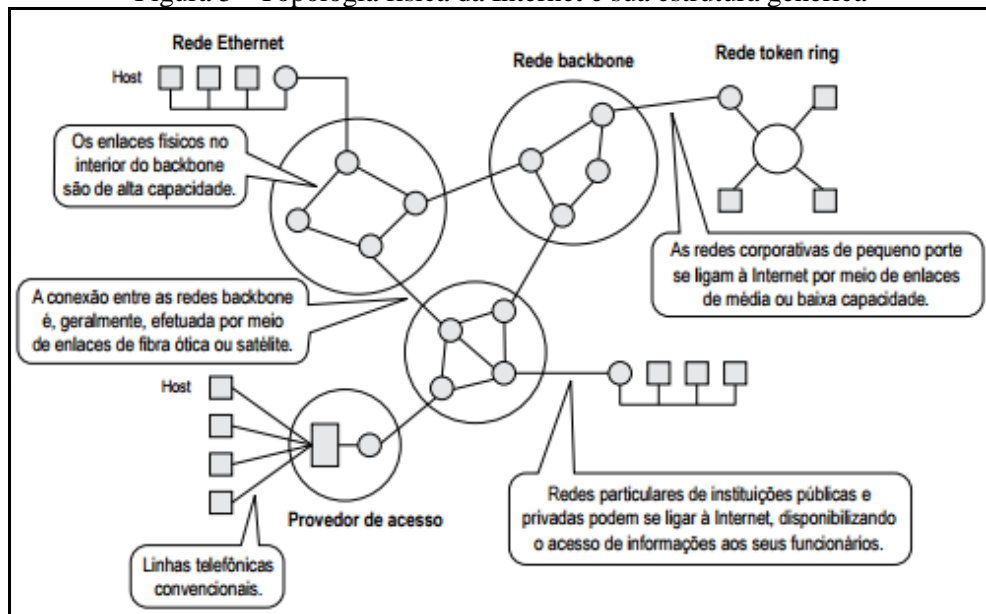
Figura 3 – Topologia física da Internet e sua estrutura genérica

Rede Ethernet

Host

Rede backbone

Rede token ring

Os enlaces físicos no interior do backbone são de alta capacidade.

As redes corporativas de pequeno porte se ligam à Internet por meio de enlaces de média ou baixa capacidade.

A conexão entre as redes backbone é, geralmente, efetuada por meio de enlaces de fibra ótica ou satélite.

Host

Provedor de acesso

Redes particulares de instituições públicas e privadas podem se ligar à Internet, disponibilizando o acesso de informações aos seus funcionários.

Linhas telefônicas convencionais.